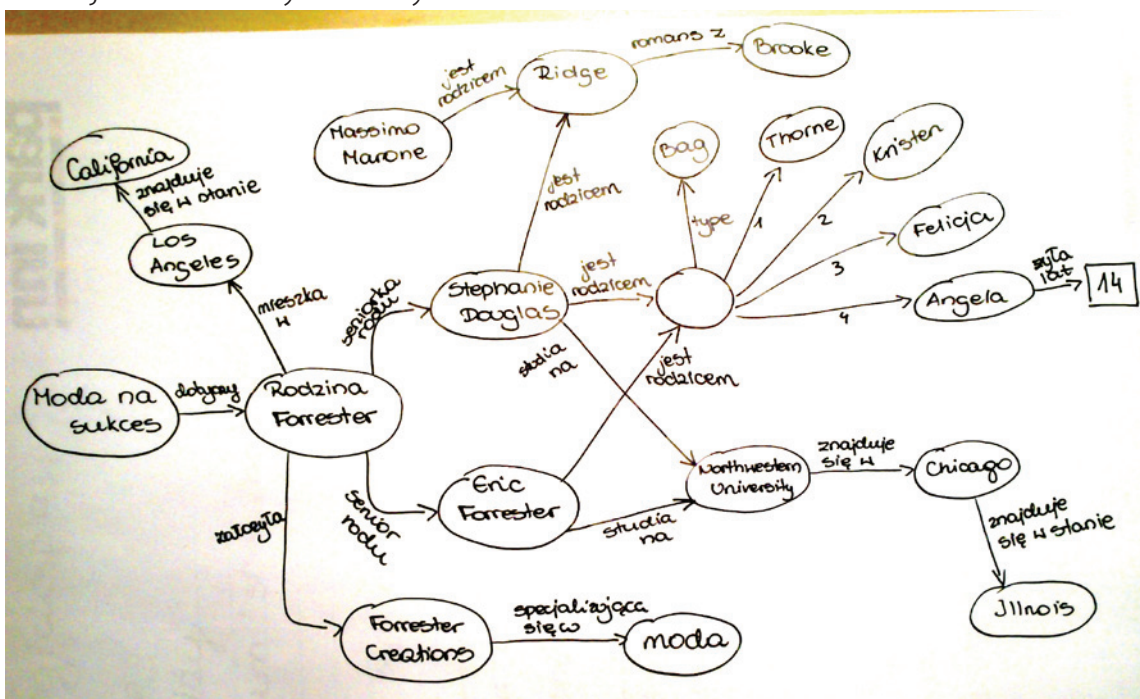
romans z
Ridge
Brooke
jest rodzicem
Massimo Marone
jest rodzicem
Bag
Thorne
Kristen
California
znajduje się w stanie
type
1
2
Felicia
Los Angeles
3
żyła lat
Stephanie Douglas
jest rodzicem
Angela
14
4
mieszka w
seniorka rodu
studia na
jest rodzicem
Moda na sukces
dotyczy
Rodzina Forrester
znajduje się w
Northwestern University
Chicago
Eric Forrester
senior rodu
studia na
znajduje się w stanie
założyła
Jllnois
Forrester Creations
specjalizująca się w
moda